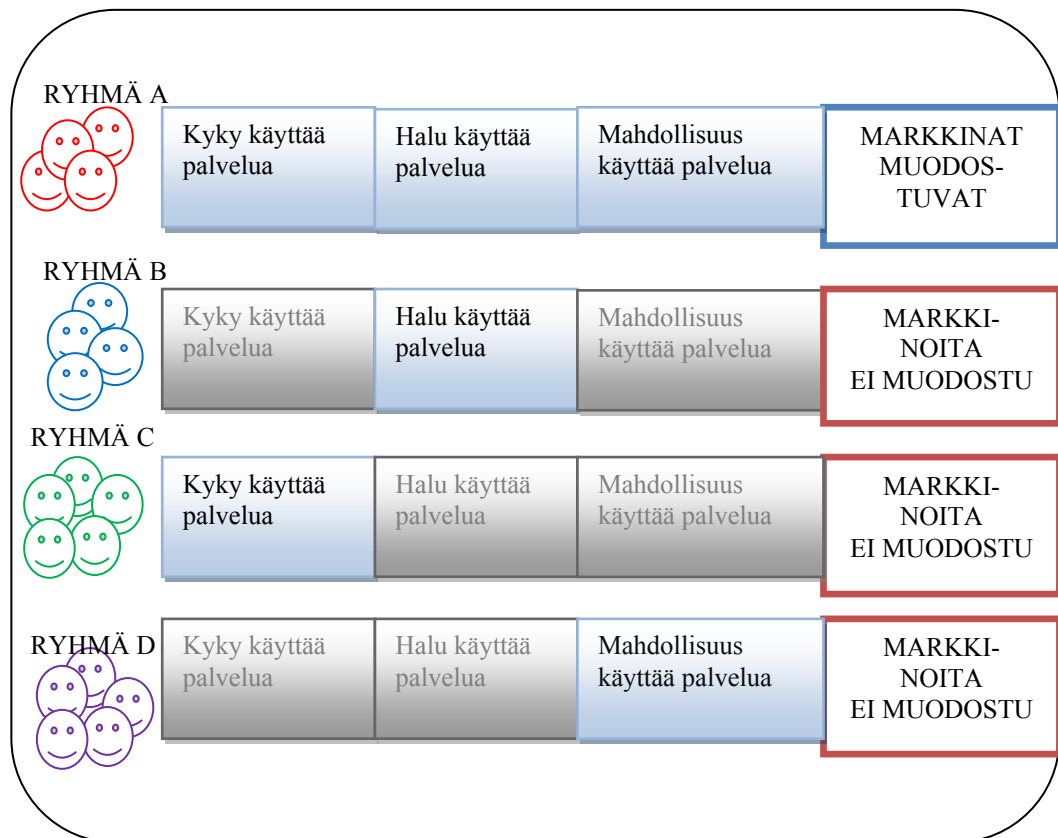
RYHMÄ A

Kyky käyttää palvelua

Halu käyttää palvelua

Mahdollisuus käyttää palvelua

MARKKINAT MUODOSTUVAT

RYHMÄ B

Kyky käyttää palvelua

Halu käyttää palvelua

Mahdollisuus käyttää palvelua

MARKKINOITA EI MUODOSTU

RYHMÄ C

Kyky käyttää palvelua

Halu käyttää palvelua

Mahdollisuus käyttää palvelua

MARKKINOITA EI MUODOSTU

RYHMÄ D

Kyky käyttää palvelua

Halu käyttää palvelua

Mahdollisuus käyttää palvelua

MARKKINOITA EI MUODOSTU